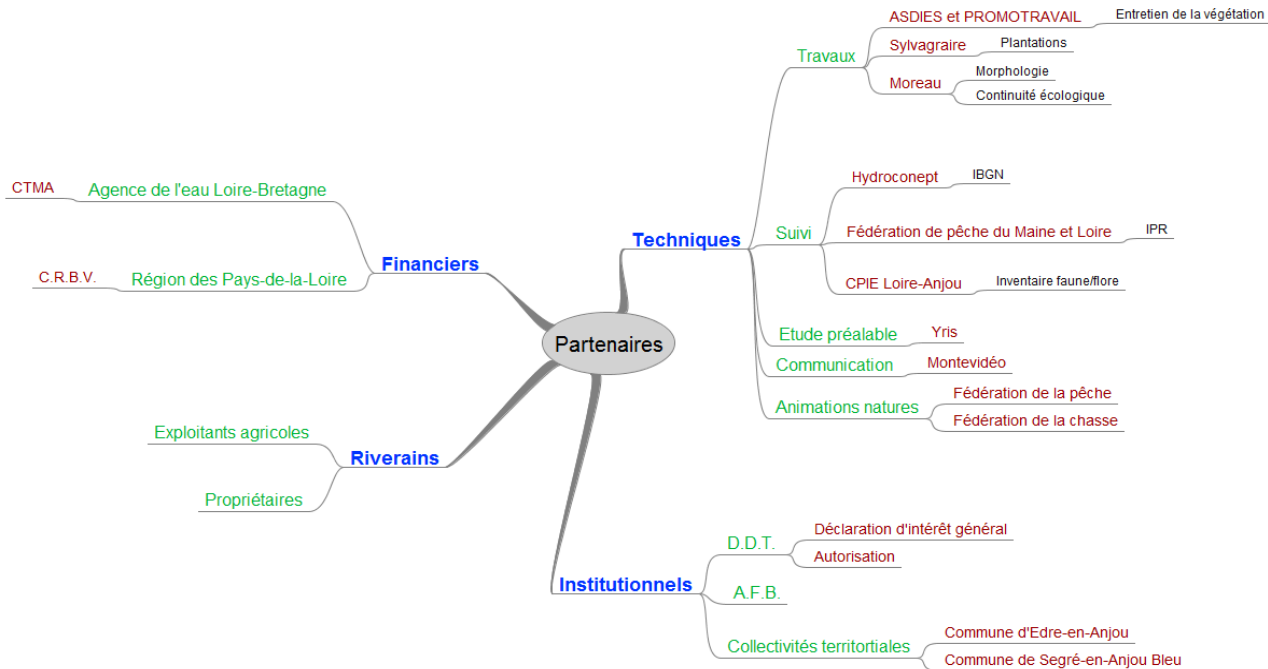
Partenaires

Financiers
Agence de l'eau Loire-Bretagne
CTMA
Région des Pays-de-la-Loire
C.R.B.V.

Techniques
Travaux
ASDIES et PROMOTRAVAIL
Entretien de la végétation
Sylvagraire
Plantations
Moreau
Morphologie
Continuité écologique
Suivi
Hydroconept
IBGN
Fédération de pêche du Maine et Loire
IPR
CPIE Loire-Anjou
Inventaire faune/flore
Etude préalable
Yris
Communication
Montevidéo
Animations natures
Fédération de la pêche
Fédération de la chasse

Riverains
Exploitants agricoles
Propriétaires

Institutionnels
D.D.T.
Déclaration d'intérêt général
Autorisation
A.F.B.
Collectivités territortiales
Commune d'Edre-en-Anjou
Commune de Segré-en-Anjou Bleu